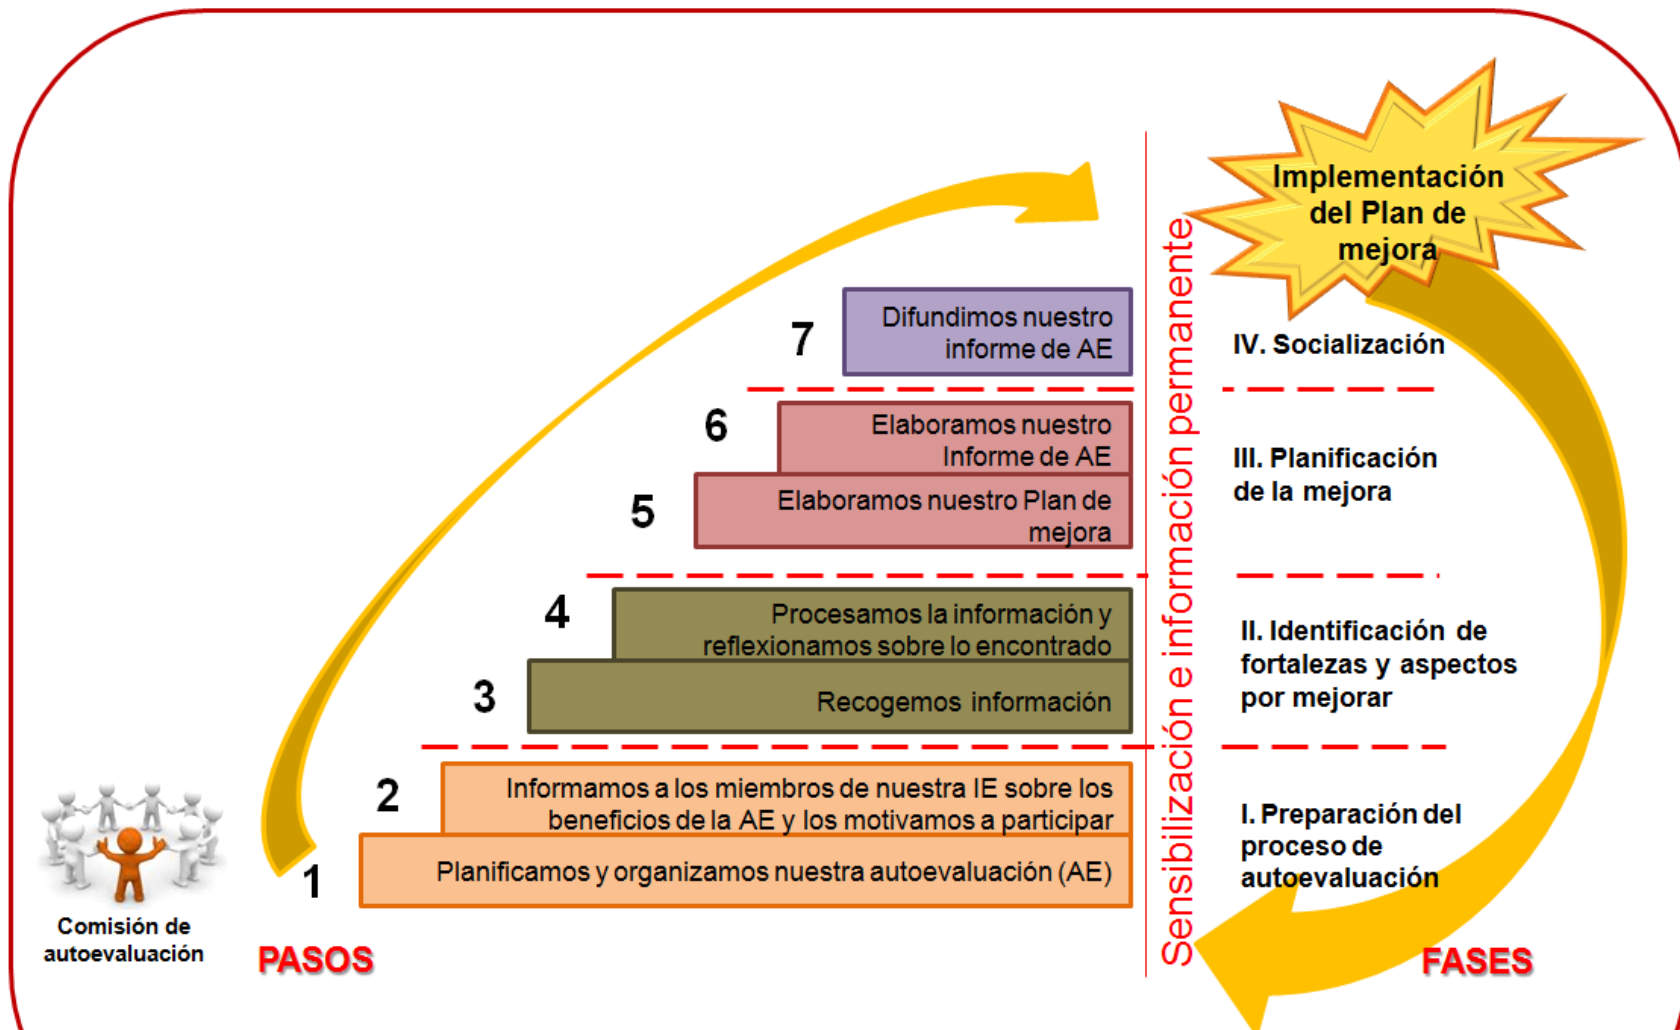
Implementación del Plan de mejora

7
Difundimos nuestro informe de AE

IV. Socialización

6
Elaboramos nuestro Informe de AE

5
Elaboramos nuestro Plan de mejora

III. Planificación de la mejora

4
Procesamos la información y reflexionamos sobre lo encontrado

3
Recogemos información

II. Identificación de fortalezas y aspectos por mejorar

2
Informamos a los miembros de nuestra IE sobre los beneficios de la AE y los motivamos a participar

1
Planificamos y organizamos nuestra autoevaluación (AE)

I. Preparación del proceso de autoevaluación

Sensibilización e información permanente

Comisión de autoevaluación

PASOS

FASES